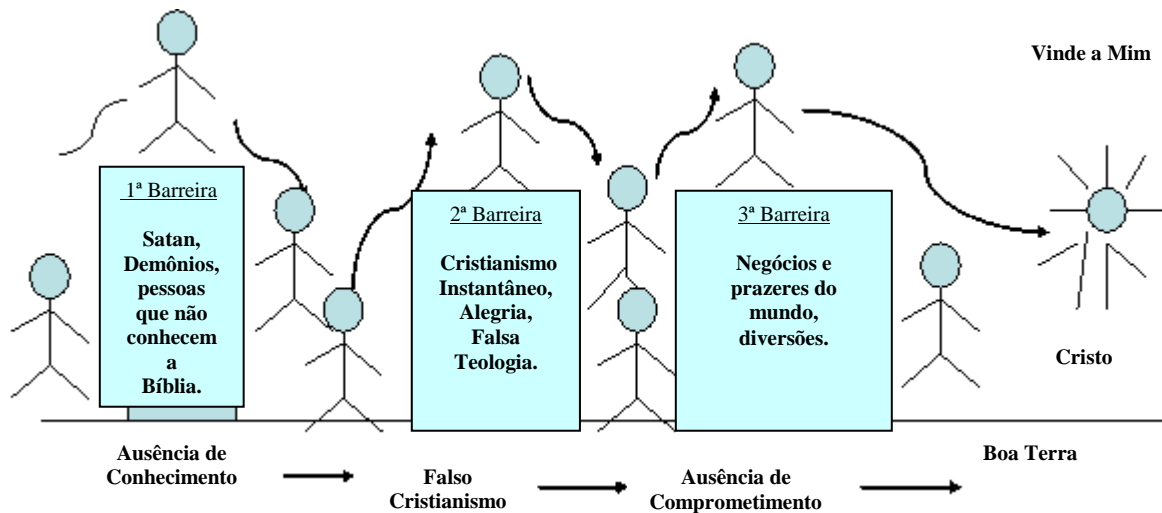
Vinde a Mim

1ª Barreira

Satan, Demônios, pessoas que não conhecem a Bíblia.

2ª Barreira

Cristianismo Instantâneo, Alegria, Falsa Teologia.

3ª Barreira

Negócios e prazeres do mundo, diversões.

Cristo

Ausência de Conhecimento

Falso Cristianismo

Ausência de Comprometimento

Boa Terra